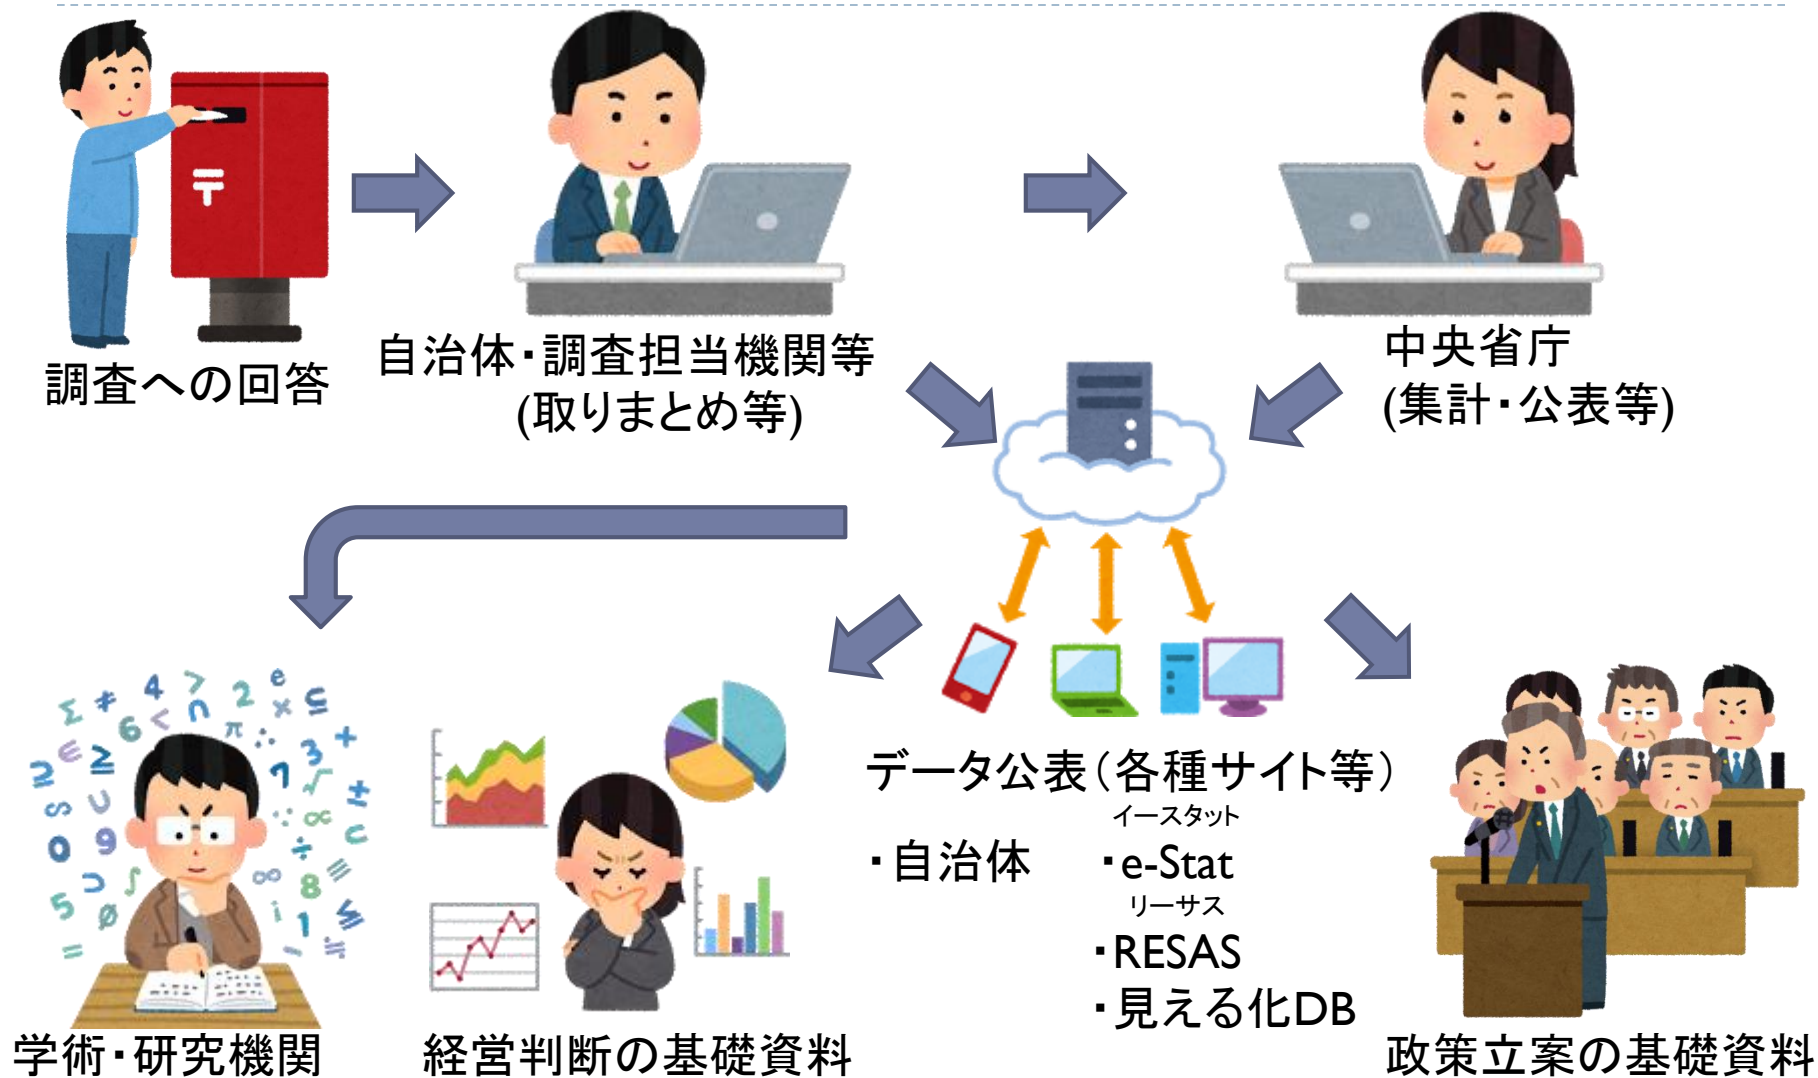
調査への回答

自治体・調査担当機関等
(取りまとめ等)

中央省庁
(集計・公表等)

データ公表(各種サイト等)

・自治体

イースタット
・e-Stat
リーサス
・RESAS
・見える化DB

学術・研究機関

経営判断の基礎資料

政策立案の基礎資料